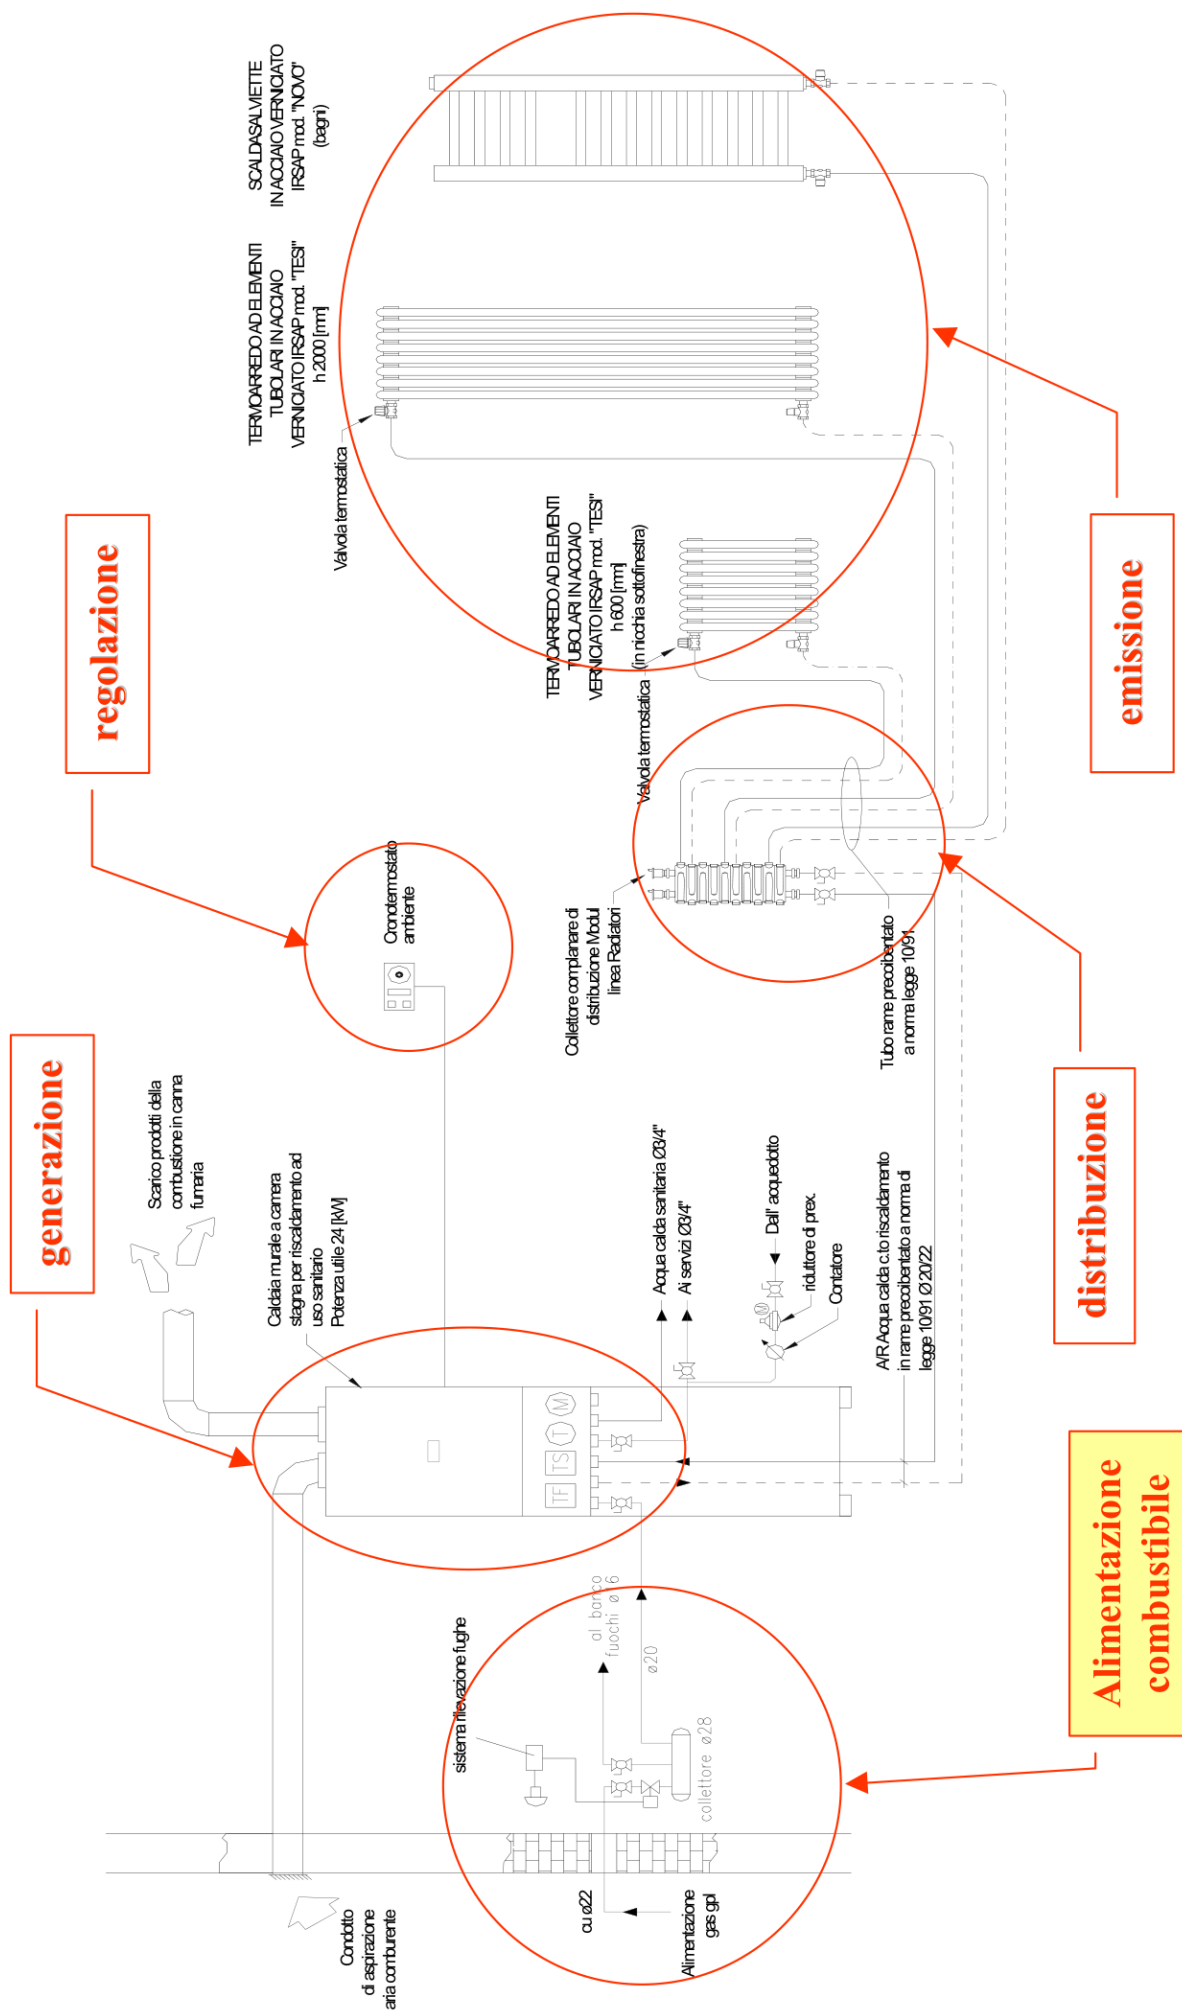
SCALDASALVIETTE IN ACCIAIO VERNICIATO IRSAP mod. "NOVO" (bagni)

TERMOARREDO AD ELEMENTI TUBOLARI IN ACCIAIO VERNICIATO IRSAP mod. "TESI" h 2000 [mm]

Valvola termostatica

regolazione

TERMOARREDO AD ELEMENTI TUBOLARI IN ACCIAIO VERNICIATO IRSAP mod. "TESI" h 600 [mm] (in nicchia sottofinestra)

Valvola termostatica

emissione

Cronotermostato ambiente

Collettore complanare di distribuzione Modul linea Radiatori

Tubo rame precoibentato a norma legge 10/91

generazione

Scarico prodotti della combustione in canna fumaria

Caldaia murale a camera stagna per riscaldamento ad uso sanitario Potenza utile 24 [kW]

Acqua calda sanitaria Ø3/4"

Ai servizi Ø3/4"

Dall' acquedotto

riduttore di prex.

Contatore

A/R Acqua calda c.to riscaldamento in rame precoibentato a norma di legge 10/91 Ø20/22

distribuzione

TF TS T M

Alimentazione combustibile

al banco fuochi ø6

ø20

sistema rilevazione fughe

collettore ø28

cu ø22

Alimentazione gas gpl

Condotto di aspirazione aria comburente